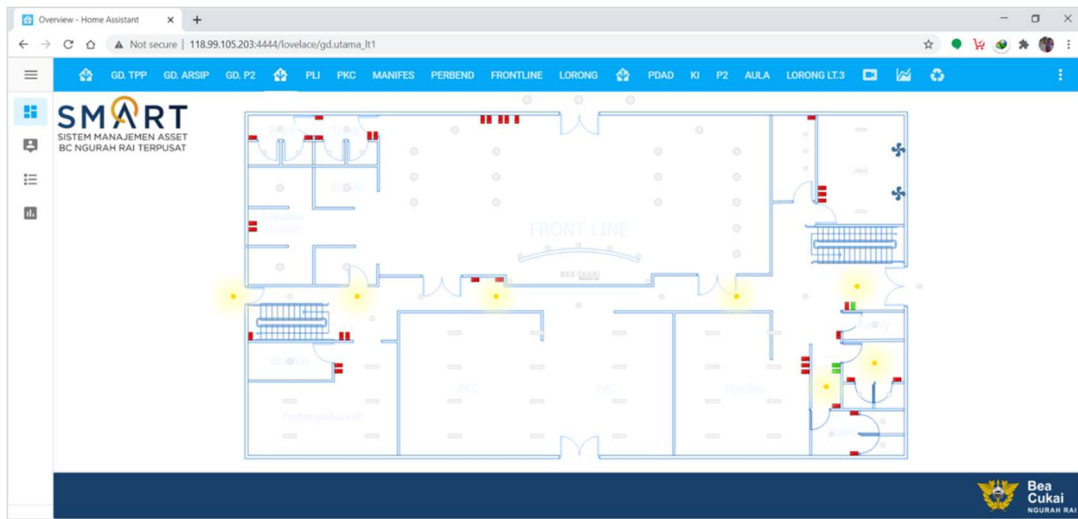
Overview - Home Assistant

Not secure | 118.99.105.203:4444/lovelace/gd.utama_lt1

GD. TPP GD. ARSIP GD. P2 PLI PKC MANIFES PERBEND FRONTLINE LORONG PDAD KI P2 AULA LORONG LT.3

SMART
SISTEM MANAJEMEN ASSET
BC NGURAH RAI TERPUSAT

FRONT LINE

BEA CUKAI

PKC

PKC

Bea
Cukai
NGURAH RAI